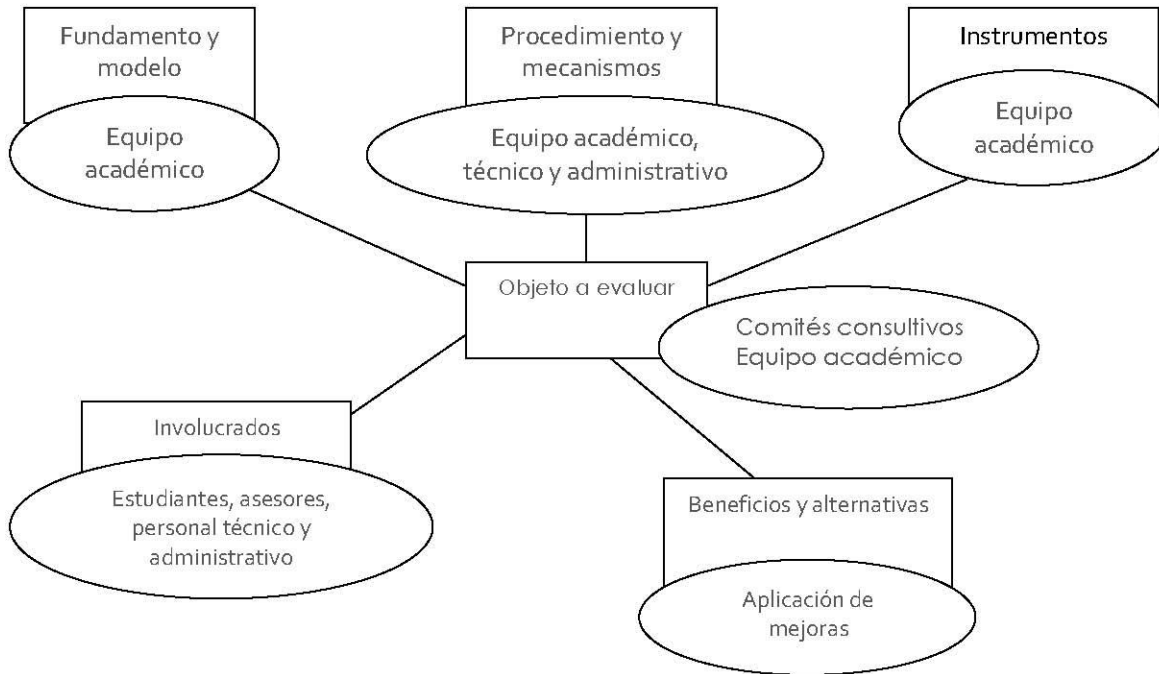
Fundamento y modelo

Equipo académico

Procedimiento y mecanismos

Equipo académico, técnico y administrativo

Instrumentos

Equipo académico

Objeto a evaluar

Comités consultivos
Equipo académico

Involucrados

Estudiantes, asesores, personal técnico y administrativo

Beneficios y alternativas

Aplicación de mejoras